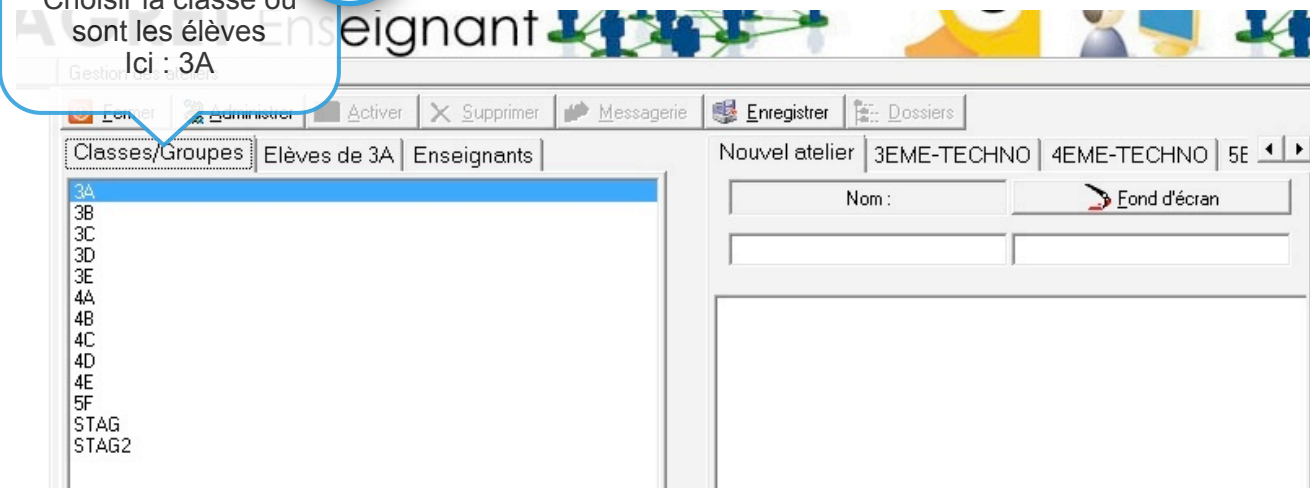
Choisir la classe ou sont les élèves
Ici : 3A

Enseignant

Gestion des ateliers

Fermer | Administrer | Activer | Supprimer | Messagerie | Enregistrer | Dossiers

Classes/Groupes | Elèves de 3A | Enseignants

3A
3B
3C
3D
3E
4A
4B
4C
4D
4E
5F
STAG
STAG2

Nouvel atelier | 3EME-TECHNO | 4EME-TECHNO | 5E

Nom :

Fond d'écran